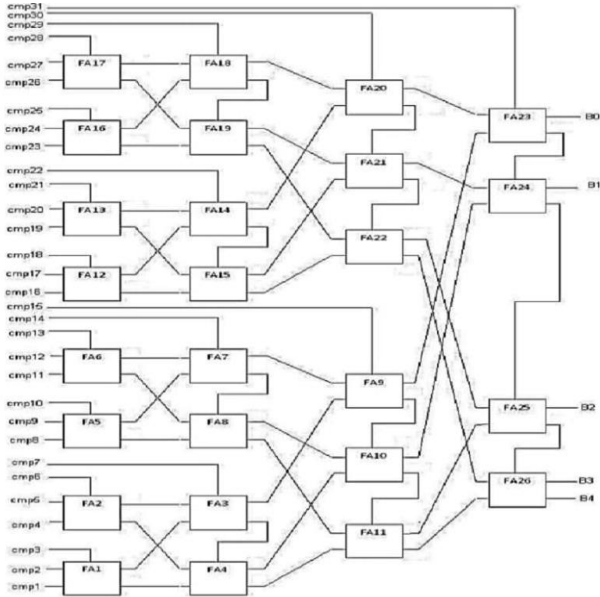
cmp31
cmp30
cmp29
cmp28
cmp27
cmp26
cmp25
cmp24
cmp23
cmp22
cmp21
cmp20
cmp19
cmp18
cmp17
cmp16
cmp15
cmp14
cmp13
cmp12
cmp11
cmp10
cmp9
cmp8
cmp7
cmp6
cmp5
cmp4
cmp3
cmp2
cmp1
FA17
FA16
FA13
FA12
FA6
FA5
FA2
FA1
FA18
FA19
FA14
FA15
FA7
FA8
FA3
FA4
FA20
FA21
FA22
FA9
FA10
FA11
FA23
FA24
FA25
FA26
B0
B1
B2
B3
B4